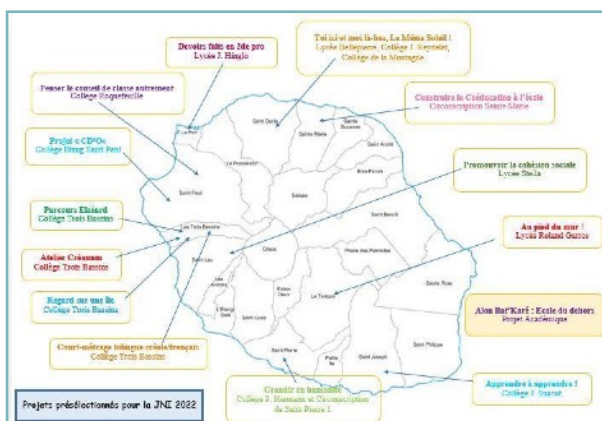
Devoirs faits en 3de pro
Lycée J. Hinglo

Toi ici et moi là-bas, Le Même Soleil !
Lycée Bellepierre, Collège J. Reydellet, Collège de la Montagne

Penser le conseil de classe autrement
Collège Roquefeuille

Construire la Coéducation à l'école
Circonscription Sainte-Marie

Projet « CD²Ov »
Collège Etang Saint Paul

Promouvoir la cohésion sociale
Lycée Stella

Parcours Eluard
Collège Trois Bassins

Au pied du mur !
Lycée Roland Garros

Atelier Créoman
Collège Trois Bassins

Regard sur une île
Collège Trois Bassins

Alon Bat'Karé : Ecole du dehors
Projet Académique

Court-métrage bilingue créole/français
Collège Trois Bassins

Grandir en humanité
Collège P. Hermann et Circonscription de Saint Pierre 1

Apprendre à apprendre !
Collège J. Soucat

Projets présélectionnés pour la JNI 2022

Saint Denis
Sainte Marie
Sainte Suzanne
Saint André
La Possession
Le Port
Saint Paul
Salazie
Bras-Panon
Saint Benoit
Les Trois Bassins
Saint Leu
Cilaos
Plaine des Palmistes
Les Avirons
L'Étang Salé
Entre Deux
Le Tampon
Sainte Rose
Saint Louis
Saint Pierre
Petite Île
Saint Joseph
Saint Philippe